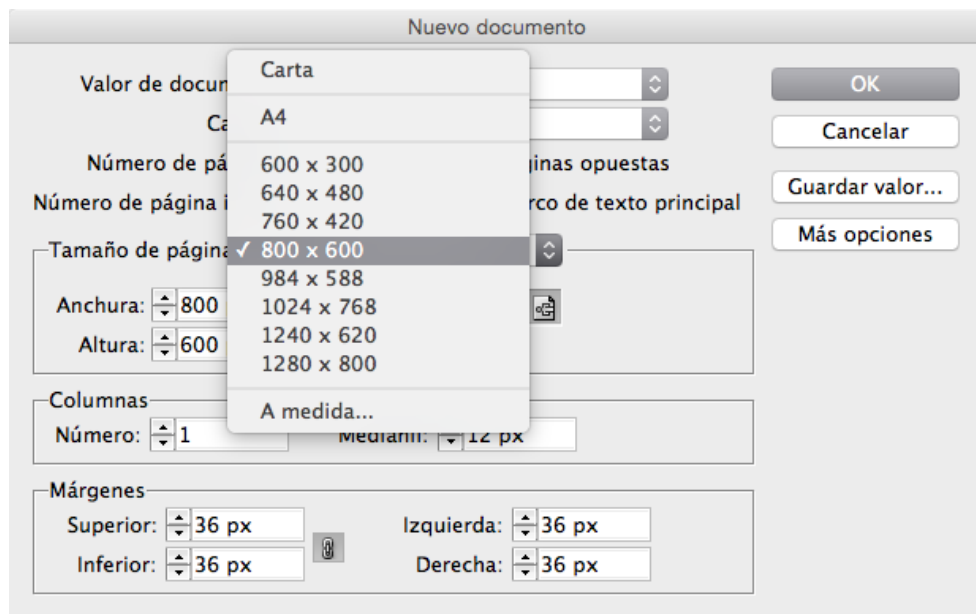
Nuevo documento

Valor de docum

Ca

Número de pá

ginas opuestas

Número de página i

rco de texto principal

Tamaño de página

Anchura: 800

Altura: 600

Carta

A4

600 x 300
640 x 480
760 x 420
✓ 800 x 600
984 x 588
1024 x 768
1240 x 620
1280 x 800

A medida...

OK

Cancelar

Guardar valor...

Más opciones

Columnas

Número: 1

Medianil: 12 px

Márgenes

Superior: 36 px

Inferior: 36 px

Izquierda: 36 px

Derecha: 36 px